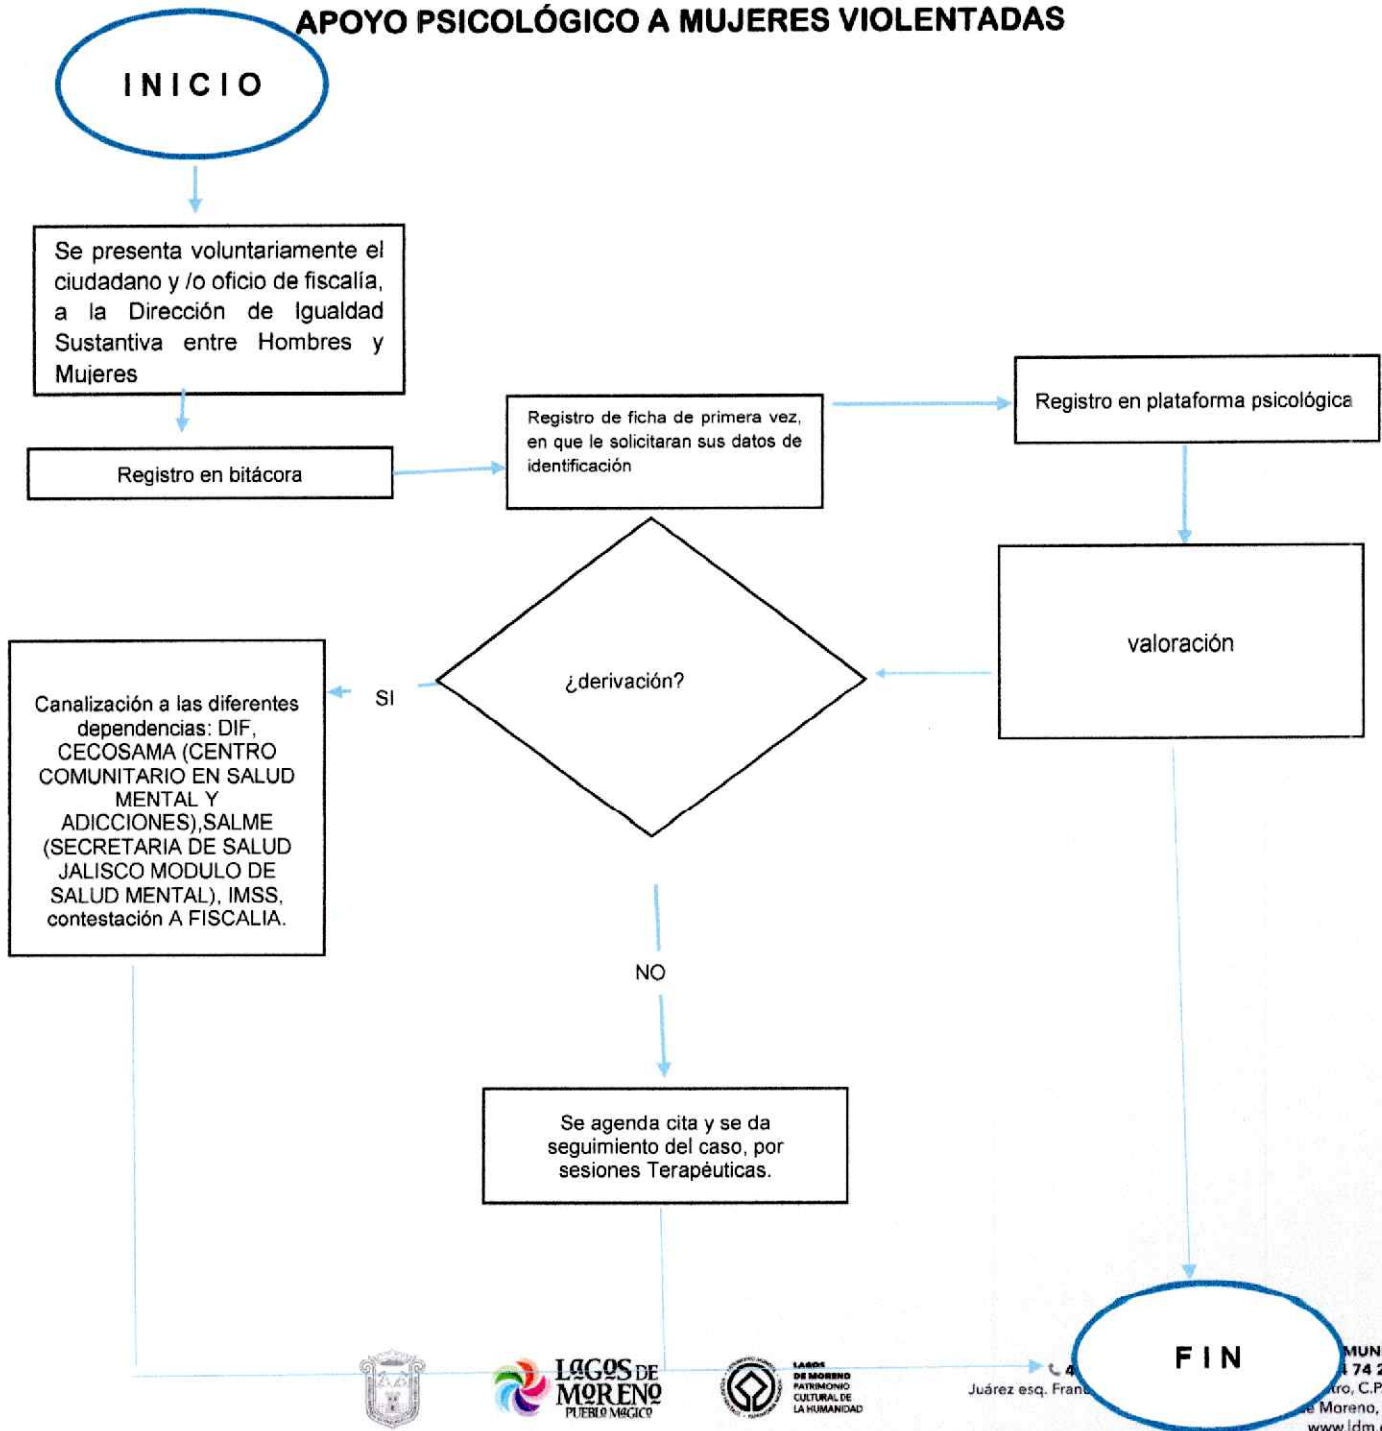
APOYO PSICOLÓGICO A MUJERES VIOLENTADAS

INICIO

Se presenta voluntariamente el ciudadano y /o oficio de fiscalía, a la Dirección de Igualdad Sustantiva entre Hombres y Mujeres

Registro en bitácora

Registro de ficha de primera vez, en que le solicitaran sus datos de identificación

Registro en plataforma psicológica

valoración

¿derivación?

SI

Canalización a las diferentes dependencias: DIF, CECOSAMA (CENTRO COMUNITARIO EN SALUD MENTAL Y ADICCIONES),SALME (SECRETARIA DE SALUD JALISCO MODULO DE SALUD MENTAL), IMSS, contestación A FISCALIA.

NO

Se agenda cita y se da seguimiento del caso, por sesiones Terapéuticas.

FIN

LAGOS DE MORENO PUEBLO MÁGICO

LAGOS DE MORENO PATRIMONIO CULTURAL DE LA HUMANIDAD

Juárez esq. Fran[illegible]

MUN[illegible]
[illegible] 74 2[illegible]
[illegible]tro, C.P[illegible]
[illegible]e Moreno,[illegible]
www.ldm.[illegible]